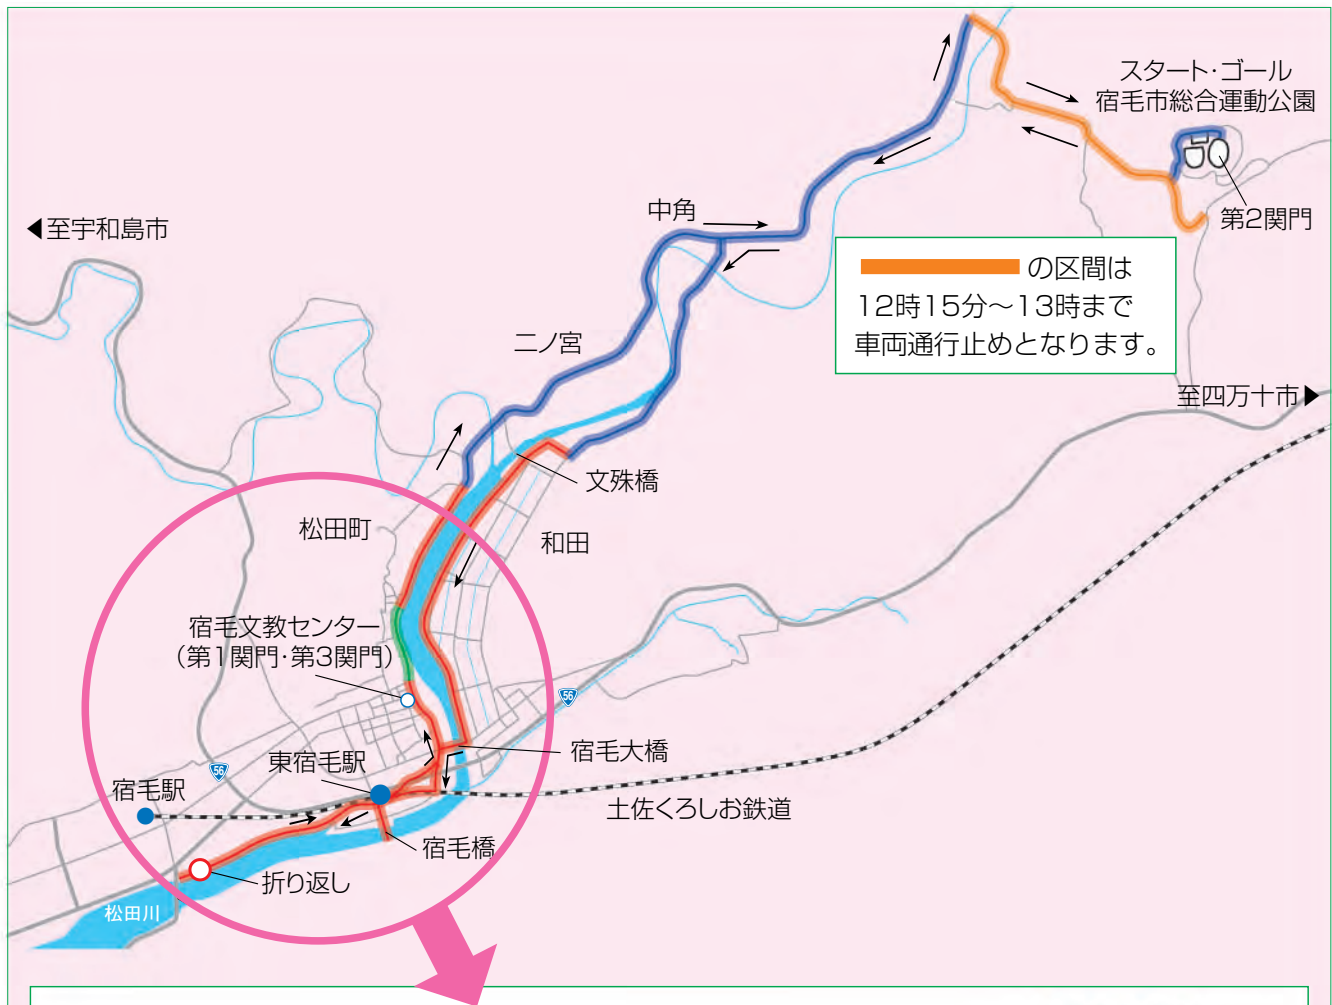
スタート·ゴール
宿毛市総合運動公園

第2関門

◀至宇和島市

中角

の区間は
12時15分～13時まで
車両通行止めとなります。

至四万十市▶

二ノ宮

文殊橋

松田町

和田

宿毛文教センター
（第1関門·第3関門）

56

宿毛大橋

東宿毛駅

56

宿毛駅

土佐くろしお鉄道

宿毛橋

折り返し

松田川